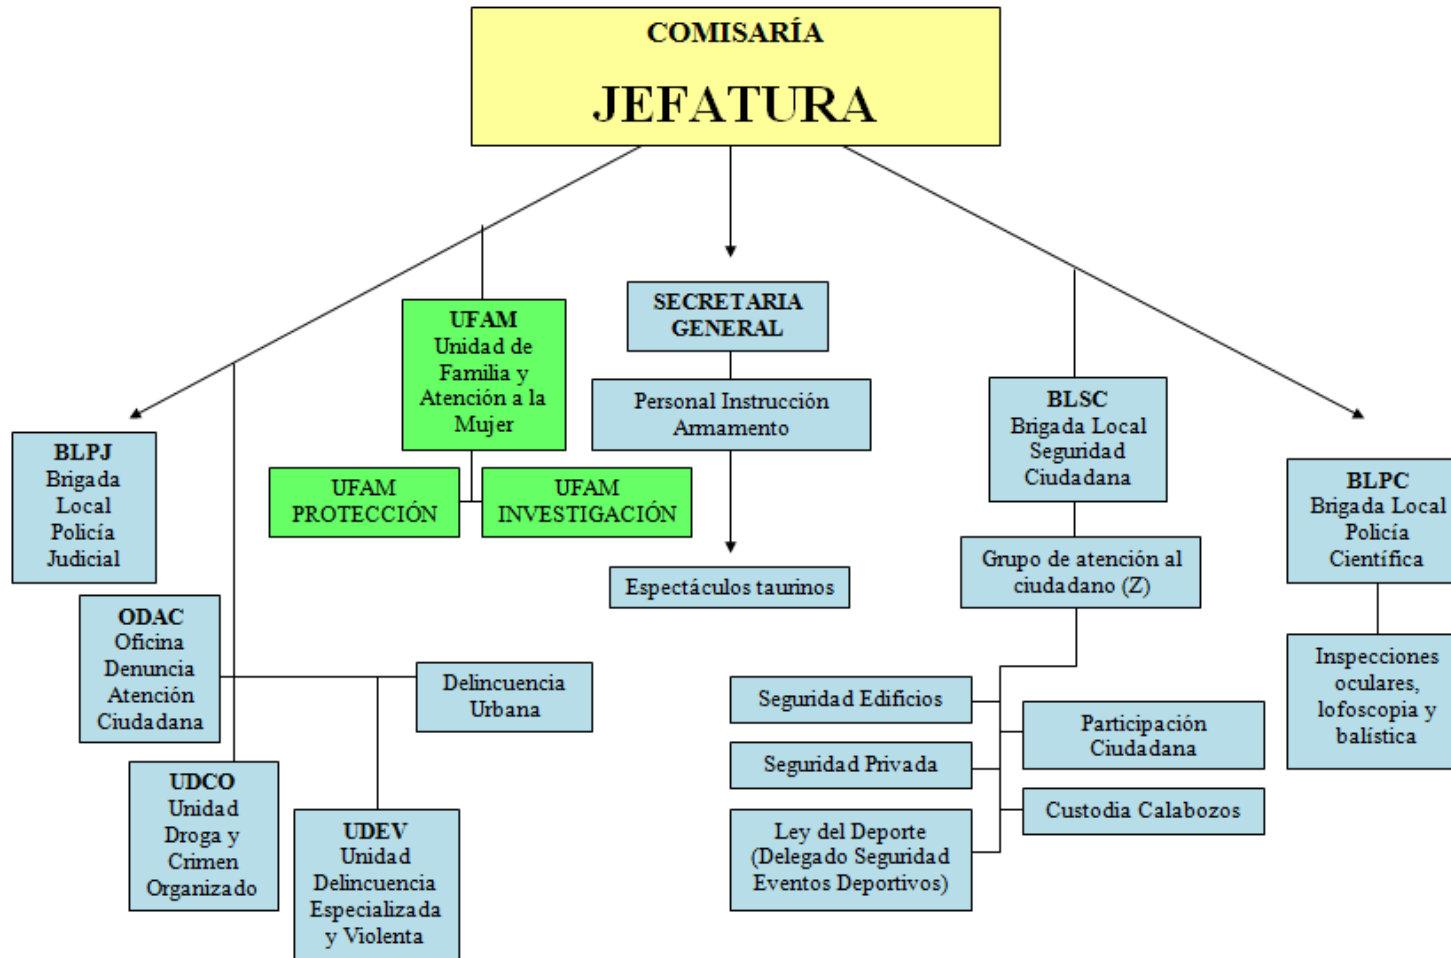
COMISARÍA
JEFATURA

UFAM
Unidad de Familia y Atención a la Mujer

SECRETARIA GENERAL

Personal Instrucción Armamento

UFAM PROTECCIÓN

UFAM INVESTIGACIÓN

Espectáculos taurinos

BLPJ
Brigada Local Policía Judicial

ODAC
Oficina Denuncia Atención Ciudadana

Delincuencia Urbana

UDCO
Unidad Droga y Crimen Organizado

UDEV
Unidad Delincuencia Especializada y Violenta

BLSC
Brigada Local Seguridad Ciudadana

Grupo de atención al ciudadano (Z)

Seguridad Edificios

Seguridad Privada

Ley del Deporte (Delegado Seguridad Eventos Deportivos)

Participación Ciudadana

Custodia Calabozos

BLPC
Brigada Local Policía Científica

Inspecciones oculares, lofoscopia y balística